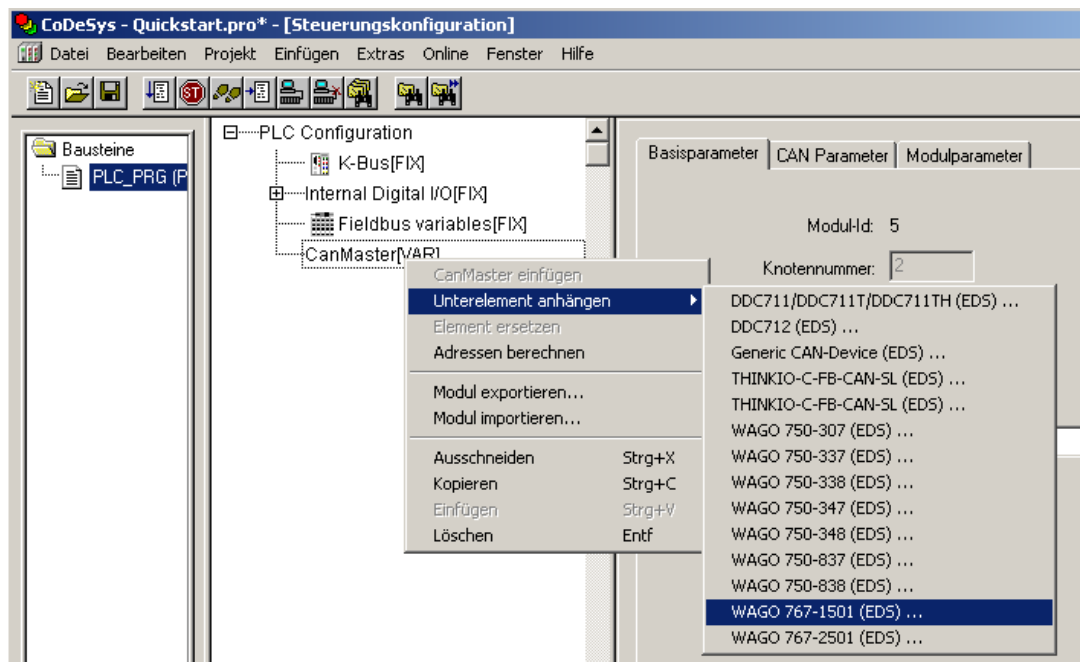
CoDeSys - Quickstart.pro* - [Steuerungskonfiguration]

Datei Bearbeiten Projekt Einfügen Extras Online Fenster Hilfe

Bausteine
PLC_PRG (P

PLC Configuration
K-Bus[FIX]
Internal Digital I/O[FIX]
Fieldbus variables[FIX]
CanMaster[VAR]

Basisparameter | CAN Parameter | Modulparameter

Modul-Id: 5
Knotennummer: 2

CanMaster einfügen
Unterelement anhängen
Element ersetzen
Adressen berechnen
Modul exportieren...
Modul importieren...
Ausschneiden Strg+X
Kopieren Strg+C
Einfügen Strg+V
Löschen Entf

DDC711/DDC711T/DDC711TH (EDS) ...
DDC712 (EDS) ...
Generic CAN-Device (EDS) ...
THINKIO-C-FB-CAN-SL (EDS) ...
THINKIO-C-FB-CAN-SL (EDS) ...
WAGO 750-307 (EDS) ...
WAGO 750-337 (EDS) ...
WAGO 750-338 (EDS) ...
WAGO 750-347 (EDS) ...
WAGO 750-348 (EDS) ...
WAGO 750-837 (EDS) ...
WAGO 750-838 (EDS) ...
WAGO 767-1501 (EDS) ...
WAGO 767-2501 (EDS) ...